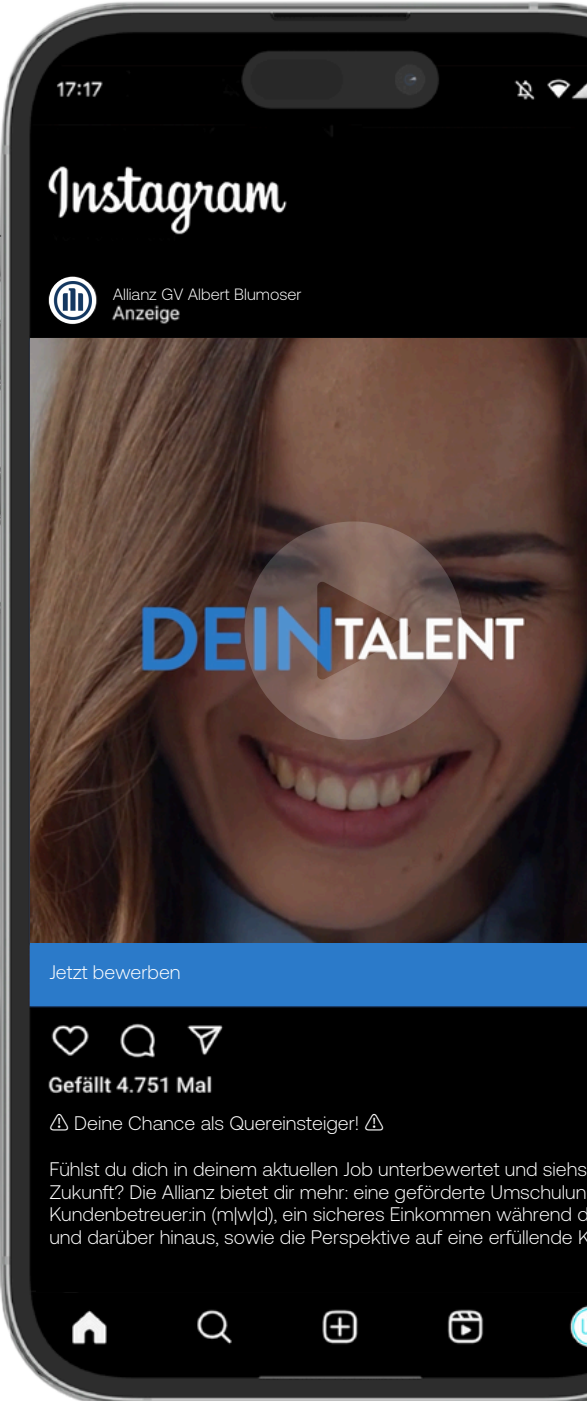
17:17

Instagram

Allianz GV Albert Blumoser
Anzeige

DEINTALENT

Jetzt bewerben

Gefällt 4.751 Mal

⚠ Deine Chance als Quereinsteiger! ⚠

Fühlst du dich in deinem aktuellen Job unterbewertet und siehs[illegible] Zukunft? Die Allianz bietet dir mehr: eine geförderte Umschulun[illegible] Kundenbetreuer:in (m|w|d), ein sicheres Einkommen während d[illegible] und darüber hinaus, sowie die Perspektive auf eine erfüllende K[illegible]